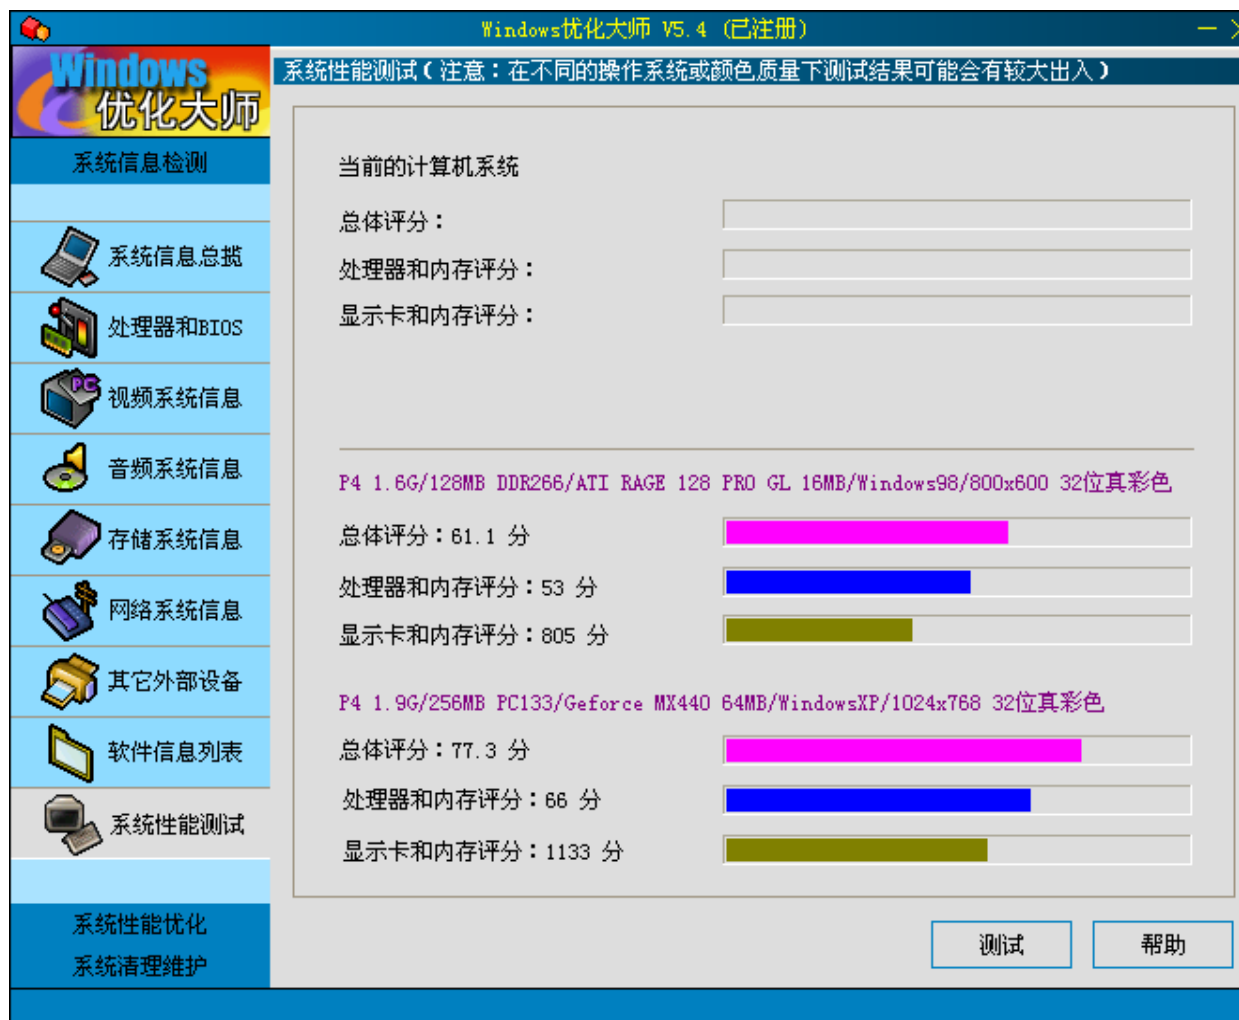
Windows优化大师 V5.4 (已注册)

Windows 优化大师

系统信息检测

系统信息总揽
处理器和BIOS
视频系统信息
音频系统信息
存储系统信息
网络系统信息
其它外部设备
软件信息列表
系统性能测试

系统性能优化
系统清理维护

系统性能测试（注意：在不同的操作系统或颜色质量下测试结果可能会有较大出入）

当前的计算机系统
总体评分：
处理器和内存评分：
显示卡和内存评分：

P4 1.6G/128MB DDR266/ATI RAGE 128 PRO GL 16MB/Windows98/800x600 32位真彩色
总体评分：61.1 分
处理器和内存评分：53 分
显示卡和内存评分：805 分

P4 1.9G/256MB PC133/Geforce MX440 64MB/WindowsXP/1024x768 32位真彩色
总体评分：77.3 分
处理器和内存评分：66 分
显示卡和内存评分：1133 分

测试
帮助